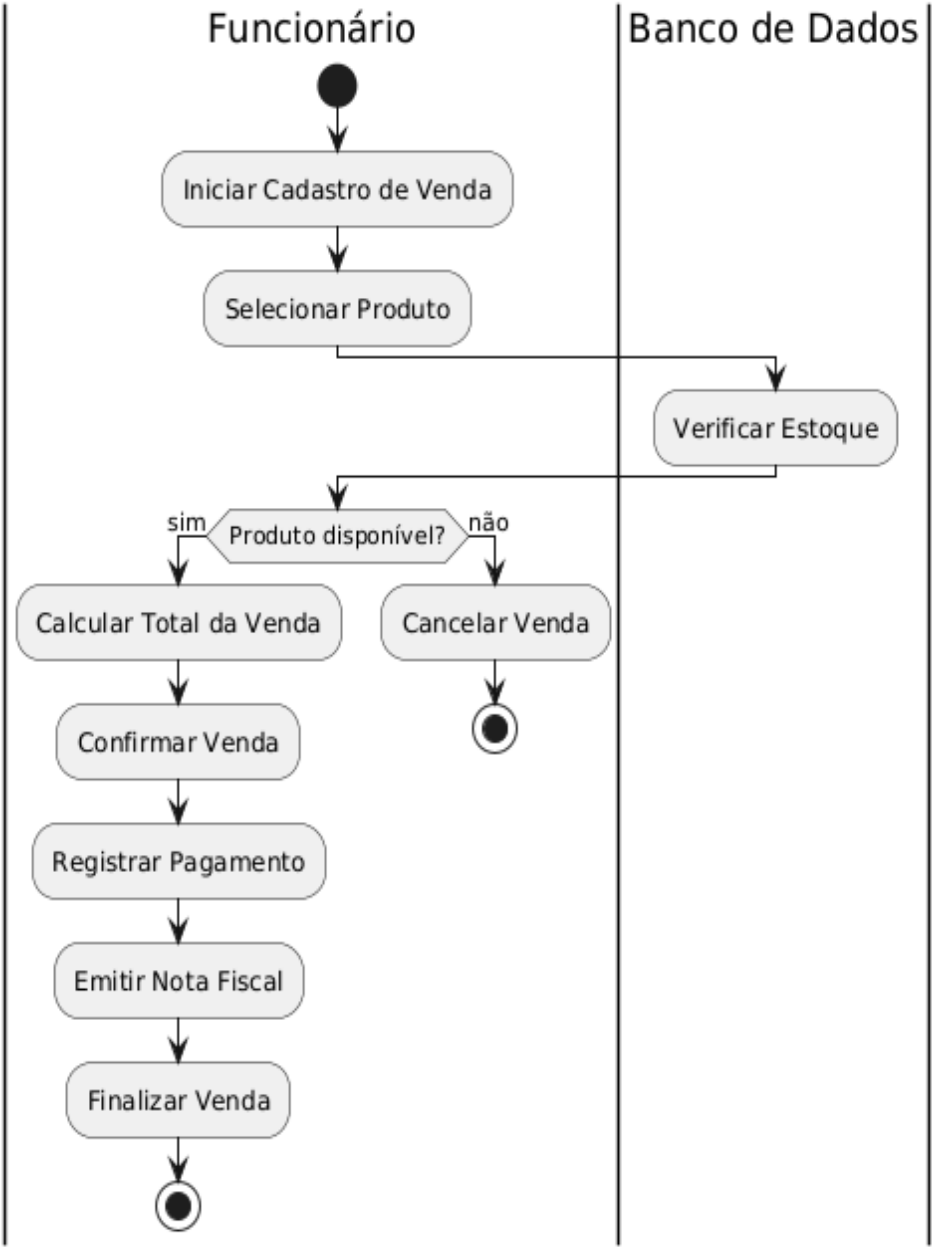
Funcionário

Banco de Dados

Iniciar Cadastro de Venda

Selecionar Produto

Verificar Estoque

sim

Produto disponível?

não

Calcular Total da Venda

Cancelar Venda

Confirmar Venda

Registrar Pagamento

Emitir Nota Fiscal

Finalizar Venda